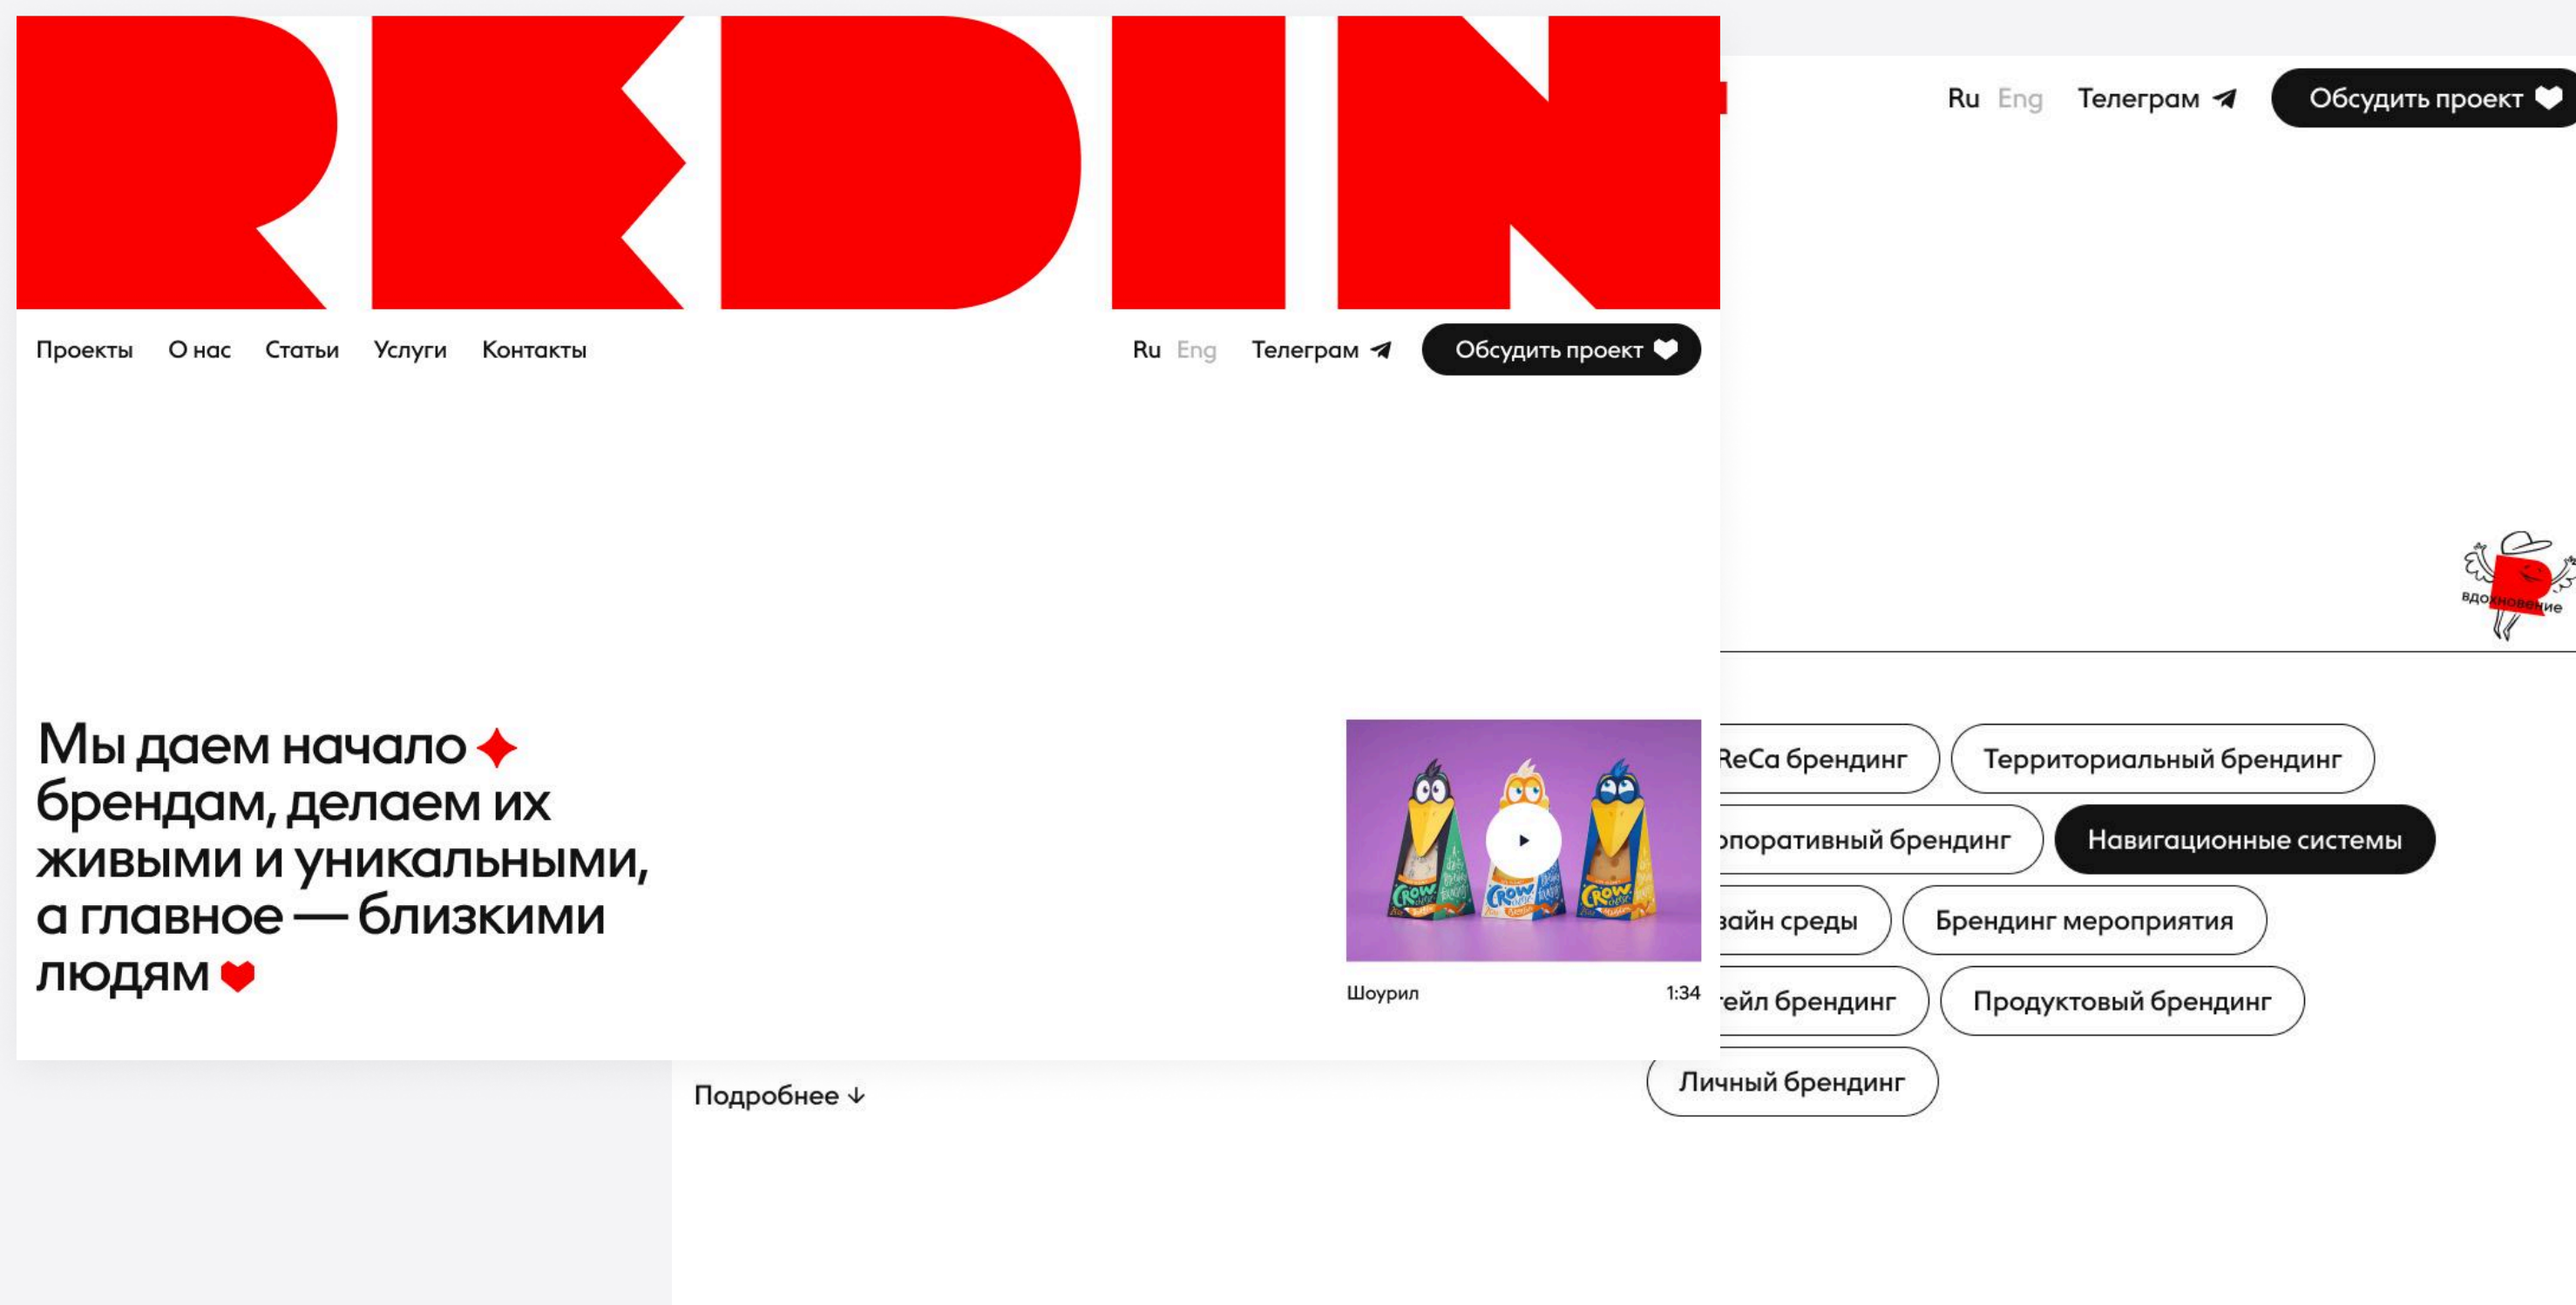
REDIN

Ru Eng Телеграм Обсудить проект

Проекты О нас Статьи Услуги Контакты

Ru Eng Телеграм Обсудить проект

вдохновение

Мы даем начало брендам, делаем их живыми и уникальными, а главное — близкими людям

Шоурил 1:34

ReCa брендинг

Территориальный брендинг

рпоративный брендинг

Навигационные системы

зайн среды

Брендинг мероприятия

тейл брендинг

Продуктовый брендинг

Личный брендинг

Подробнее ↓